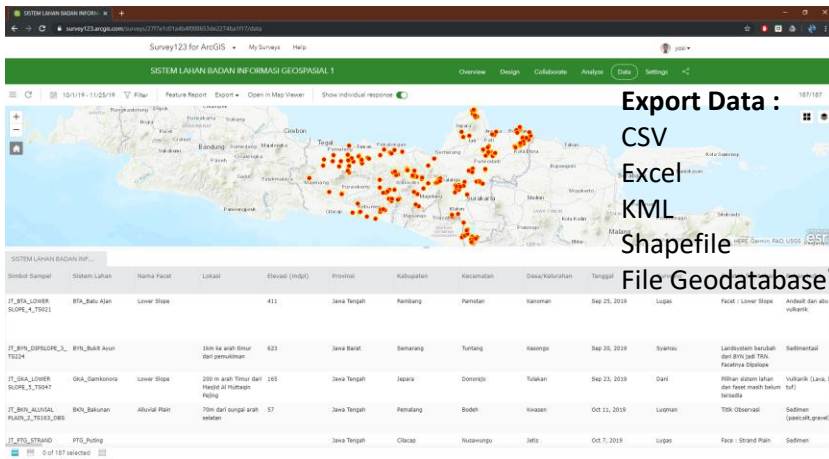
SISTEM LAHAN BADAN INFORM ×
survey123.arcgis.com/surveys/27f7e1c01a4b4f098653de2274ba1ff7/data

Survey123 for ArcGIS My Surveys Help
yosi

SISTEM LAHAN BADAN INFORMASI GEOSPASIAL 1
Overview Design Collaborate Analyze Data Settings

10/1/19 - 11/25/19 Filter Feature Report Export Open in Map Viewer Show individual response
187/187

Export Data :
CSV
Excel
KML
Shapefile
File Geodatabase

Cirebon Tegal Pekalongan Semarang Bandung Sumedang Tasikmalaya Purwokerto Surakarta Madiun Kediri Malang Pangandaran Cilacap Yogyakarta Rembang Tuban Bojonegoro Mojokerto Surabaya Sukabumi Garut Cianjur Kota Kediri

HERE, Garmin, FAO, USGS

SISTEM LAHAN BADAN INF...

| Simbol Sampel | Sistem Lahan | Nama Facet | Lokasi | Elevasi (mdpl) | Provinsi | Kabupaten | Kecamatan | Desa/Kelurahan | Tanggal | | | |
|---|---|---|---|---|---|---|---|---|---|---|---|---|
| JT_BTA_LOWER SLOPE_4_TS021 | BTA_Batu Ajan | Lower Slope | | 411 | Jawa Tengah | Rembang | Pamotan | Kanoman | Sep 25, 2019 | Lugas | Facet : Lower Slope | Andesit dan abu vulkanik |
| JT_BYN_DIPSLOPE_3_TS224 | BYN_Bukit Ayun | | 1km ke arah timur dari pemukiman | 623 | Jawa Barat | Semarang | Tuntang | Kesongo | Sep 20, 2019 | Syamsu | Landsystem berubah dari BYN jadi TRN. Facetnya Dipslope | Sedimentasi |
| JT_GKA_LOWER SLOPE_5_TS047 | GKA_Gamkonora | Lower Slope | 200 m arah Timur dari Masjid Al Muttaqin Pejing | 165 | Jawa Tengah | Jepara | Donorojo | Tulakan | Sep 23, 2019 | Dani | Pilihan sistem lahan dan facet masih belum tersedia | Vulkanik (Lava, tuf) |
| JT_BKN_ALUVIAL PLAIN_2_TS163_OBS | BKN_Bakunan | Alluvial Plain | 70m dari sungai arah selatan | 57 | Jawa Tengah | Pemalang | Bodeh | Kwasen | Oct 11, 2019 | Luqman | Titik Observasi | Sedimen (pasir,silt,gravel) |
| JT_PTG_STRAND | PTG_Puting | | | | Jawa Tengah | Cilacap | Nusawungu | Jetis | Oct 7, 2019 | Lugas | Face : Strand Plain | Sedimen |

0 of 187 selected